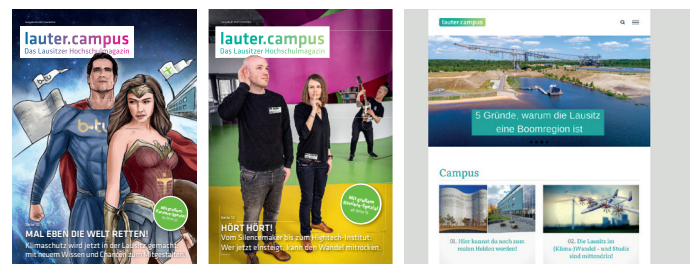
lauter.campus
Das Lausitzer Hochschulmagazin

MAL EBEN DIE WELT RETTEN!
Klimaschutz wird jetzt in der Lausitz gemacht! mit neuem Wissen und Chancen zum Mitgestalten.

lauter.campus
Das Lausitzer Hochschulmagazin

HÖRT HÖRT!
Vom Silencemaker bis zum Hightech-Institut: Wer jetzt einsteigt, kann den Wandel mitrocken.

lauter.campus

5 Gründe, warum die Lausitz eine Boomregion ist

Campus

01. Hier kannst du noch zum realen Helden werden!

02. Die Lausitz im (Klima-)Wandel – und Studis sind mittendrin!